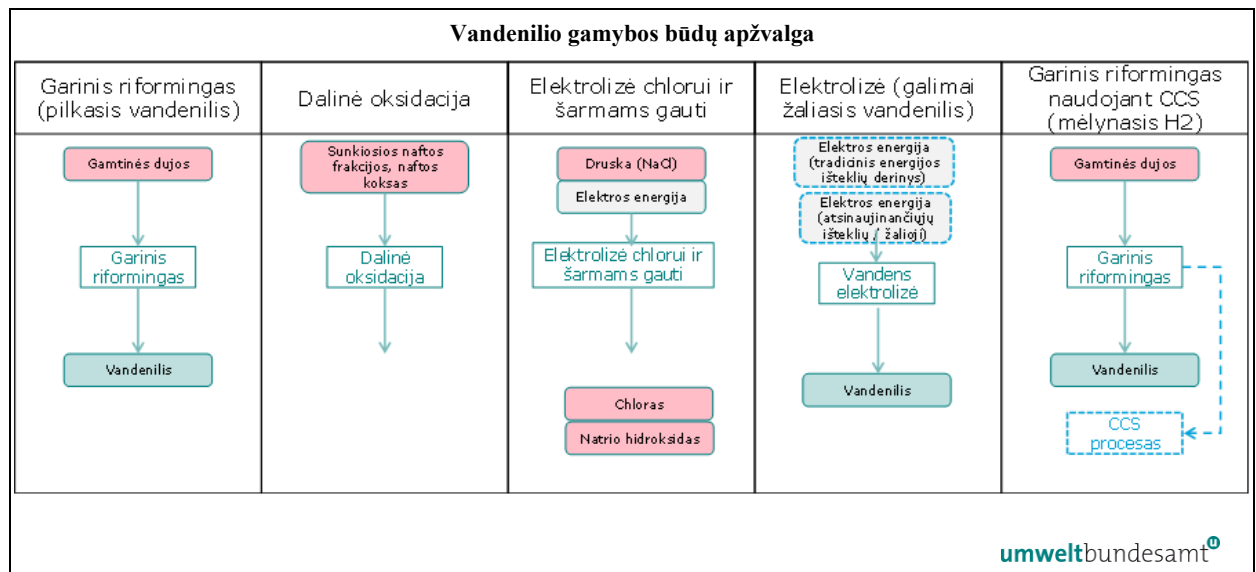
Vandenilio gamybos būdų apžvalga

| Garinis riformingas (pilkasis vandenilis) | Dalinė oksidacija | Elektrolizė chlorui ir šarmams gauti | Elektrolizė (galimai žaliasis vandenilis) | Garinis riformingas naudojant CCS (mėlynasis H2) |
|---|---|---|---|---|
| Gamtinės dujos | Sunkiosios naftos frakcijos, naftos koksas | Druska (NaCl) | Elektros energija (tradicinis energijos išteklių derinys) | Gamtinės dujos |
| Garinis riformingas | Dalinė oksidacija | Elektros energija | Elektros energija (atsinaujinančiųjų išteklių / žalioji) | Garinis riformingas |
| Vandenilis | | Elektrolizė chlorui ir šarmams gauti | Vandens elektrolizė | Vandenilis |
| | | Chloras | Vandenilis | CCS procesas |
| | | Natrio hidroksidas | | |

umweltbundesamt